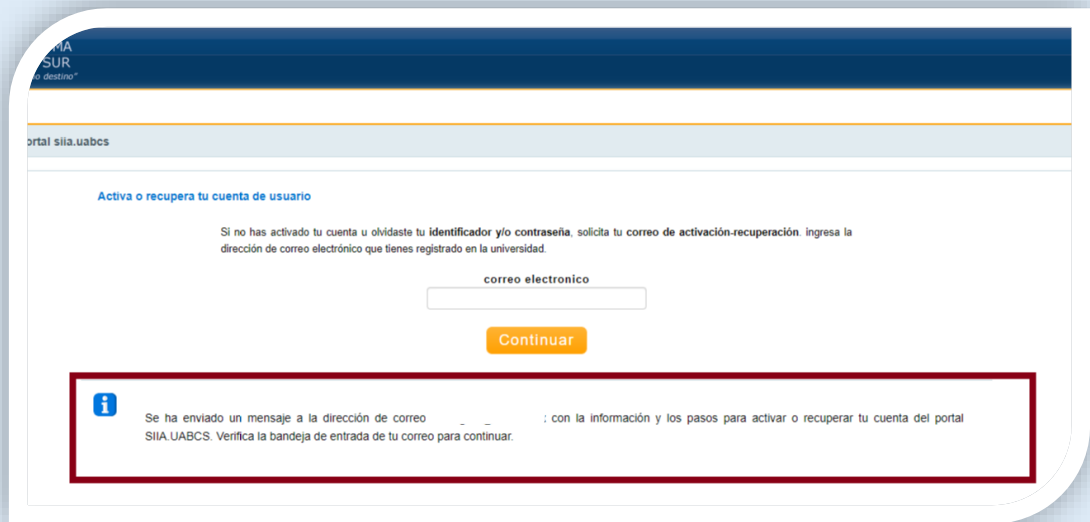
MA
SUR
o destino"

ortal siia.uabcs

Activa o recupera tu cuenta de usuario

Si no has activado tu cuenta u olvidaste tu **identificador y/o contraseña**, solicita tu **correo de activación-recuperación**. ingresa la dirección de correo electrónico que tienes registrado en la universidad.

correo electronico

Continuar

Se ha enviado un mensaje a la dirección de correo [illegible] ; con la información y los pasos para activar o recuperar tu cuenta del portal SIIA.UABCS. Verifica la bandeja de entrada de tu correo para continuar.